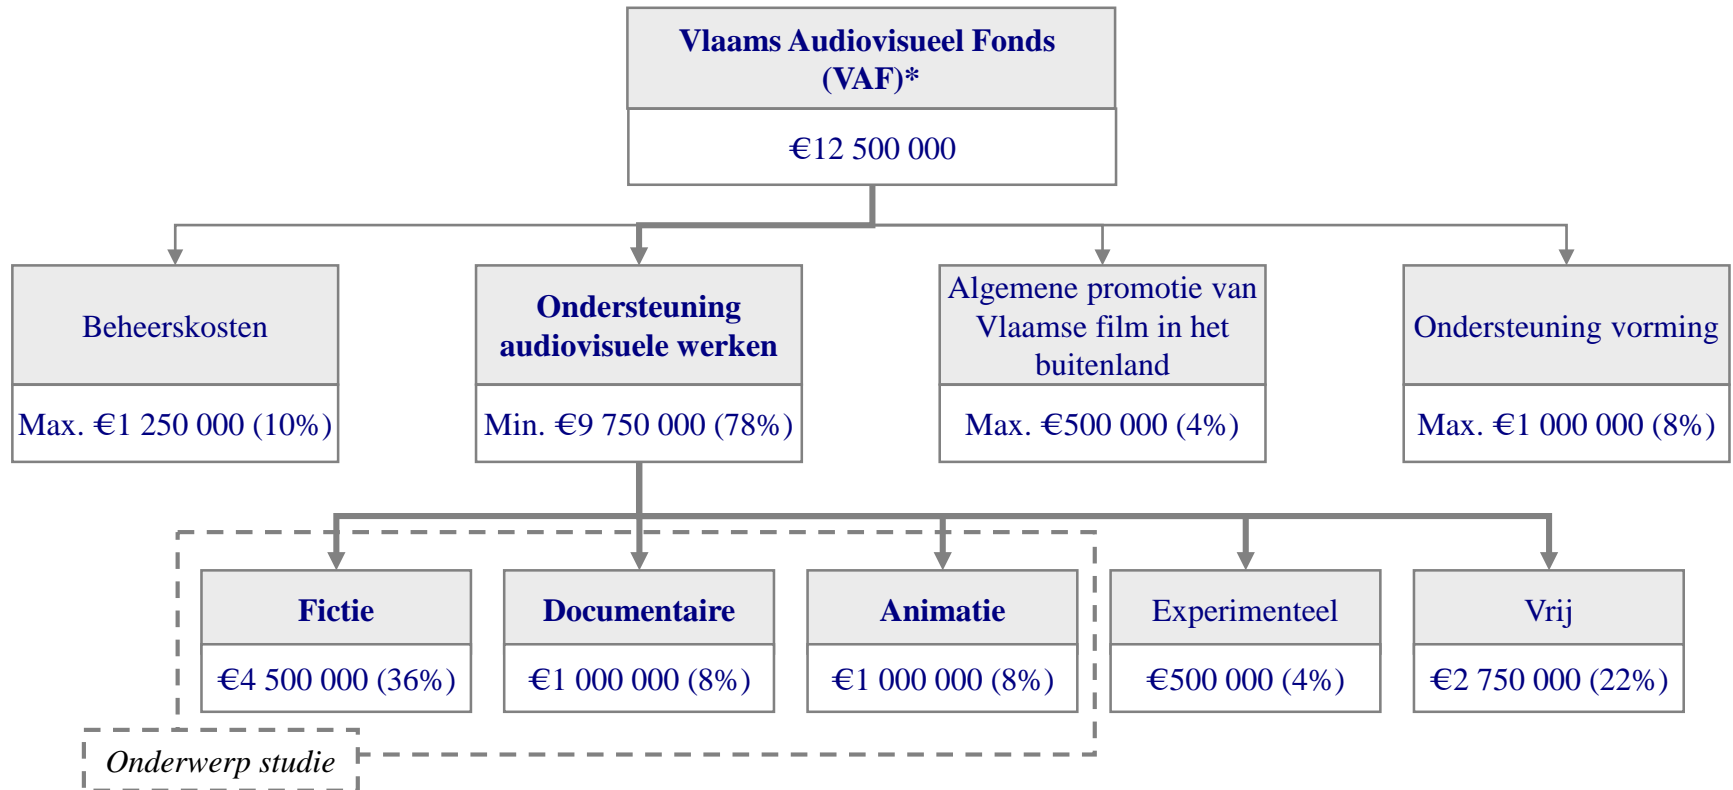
Vlaams Audiovisueel Fonds (VAF)*

€12 500 000

Beheerskosten

Max. €1 250 000 (10%)

Ondersteuning audiovisuele werken

Min. €9 750 000 (78%)

Algemene promotie van Vlaamse film in het buitenland

Max. €500 000 (4%)

Ondersteuning vorming

Max. €1 000 000 (8%)

Fictie

€4 500 000 (36%)

Documentaire

€1 000 000 (8%)

Animatie

€1 000 000 (8%)

Experimenteel

€500 000 (4%)

Vrij

€2 750 000 (22%)

Onderwerp studie